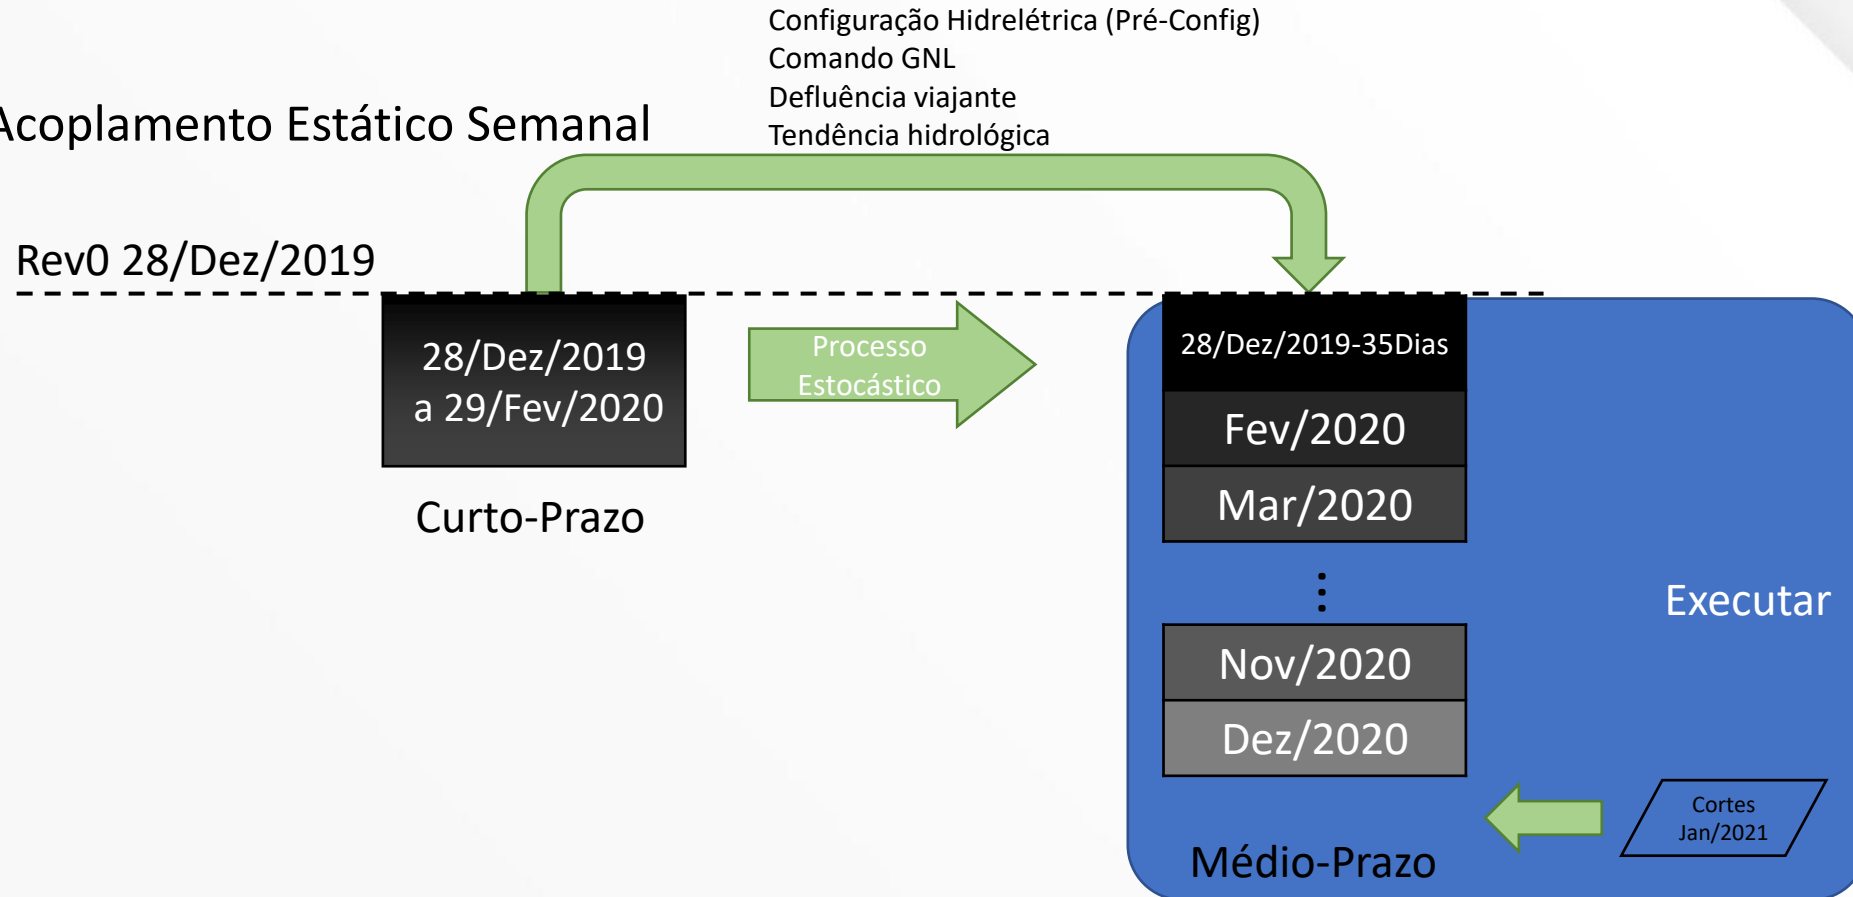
Acoplamento Estático Semanal

Configuração Hidrelétrica (Pré-Config)
Comando GNL
Defluência viajante
Tendência hidrológica

Rev0 28/Dez/2019

28/Dez/2019
a 29/Fev/2020

Curto-Prazo

Processo Estocástico

28/Dez/2019-35Dias

Fev/2020

Mar/2020

⋮

Nov/2020

Dez/2020

Executar

Cortes Jan/2021

Médio-Prazo